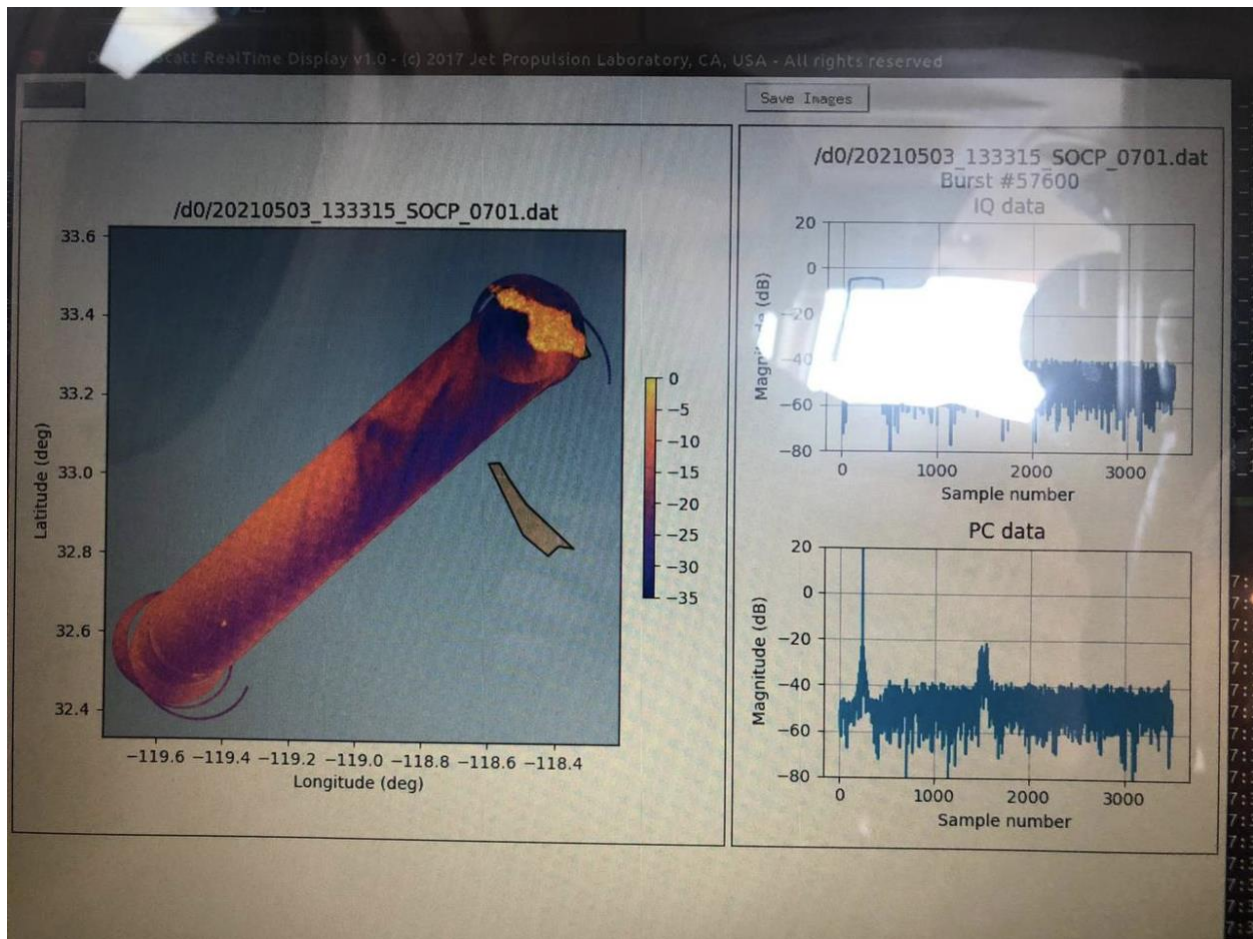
D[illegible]catt RealTime Display v1.0 - (c) 2017 Jet Propulsion Laboratory, CA, USA - All rights reserved

Save Images

/d0/20210503_133315_SOCP_0701.dat

33.6
33.4
33.2
33.0
32.8
32.6
32.4

Latitude (deg)

−119.6 −119.4 −119.2 −119.0 −118.8 −118.6 −118.4

Longitude (deg)

0
−5
−10
−15
−20
−25
−30
−35

/d0/20210503_133315_SOCP_0701.dat
Burst #57600
IQ data

20
0
−20
−40
−60
−80

Magni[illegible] (dB)

0 1000 2000 3000

Sample number

PC data

20
0
−20
−40
−60
−80

Magnitude (dB)

0 1000 2000 3000

Sample number

7:
7:
7:
7:
7:
7:
7:
7:
7:
7:
7:
7: